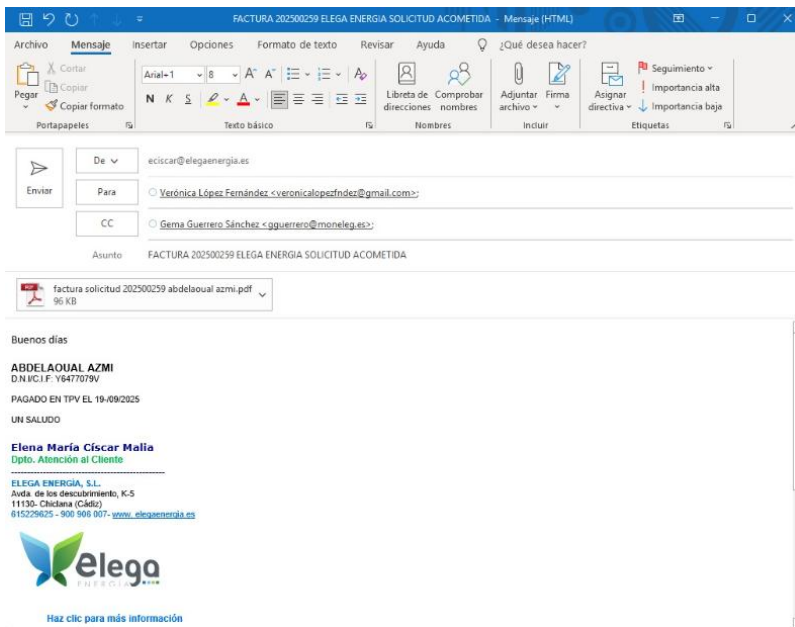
FACTURA 202500259 ELEGA ENERGIA SOLICITUD ACOMETIDA - Mensaje (HTML)

Archivo Mensaje Insertar Opciones Formato de texto Revisar Ayuda ¿Qué desea hacer?

Pegar Cortar Copiar Copiar formato Portapapeles

Arial-1 8 A A N K S A Texto básico

Libreta de direcciones Comprobar nombres Nombres

Adjuntar archivo Firma Incluir

Asignar directiva Seguimiento Importancia alta Importancia baja Etiquetas

Enviar

De eciscar@elegaenergia.es

Para Verónica López Fernández <veronicalopezfndez@gmail.com>;

CC Gema Guerrero Sánchez <gguerrero@moneleg.es>;

Asunto FACTURA 202500259 ELEGA ENERGIA SOLICITUD ACOMETIDA

factura solicitud 202500259 abdelaoual azmi.pdf
96 KB

Buenos días

ABDELAOUAL AZMI
D.N.I/C.I.F: Y6477079V

PAGADO EN TPV EL 19-/09/2025

UN SALUDO

Elena María Císcar Malia
Dpto. Atención al Cliente

ELEGA ENERGÍA, S.L.
Avda. de los descubrimiento, K-5
11130- Chiclana (Cádiz)
615229625 - 900 906 007- www. elegaenergia.es

elega
ENERGÍA

Haz clic para más información